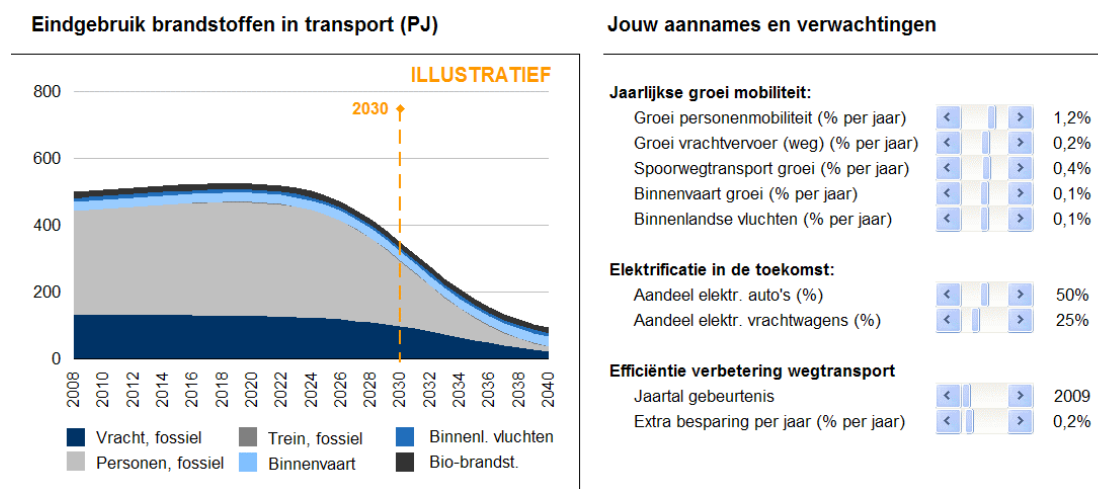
Eindgebruik brandstoffen in transport (PJ)

ILLUSTRATIEF

800
600
400
200
0

2030

2008 2010 2012 2014 2016 2018 2020 2022 2024 2026 2028 2030 2032 2034 2036 2038 2040

Vracht, fossiel
Trein, fossiel
Binnenl. vluchten
Personen, fossiel
Binnenvaart
Bio-brandst.

Jouw aannames en verwachtingen

Jaarlijkse groei mobiliteit:
Groei personenmobiliteit (% per jaar) 1,2%
Groei vrachtvervoer (weg) (% per jaar) 0,2%
Spoorwegtransport groei (% per jaar) 0,4%
Binnenvaart groei (% per jaar) 0,1%
Binnenlandse vluchten (% per jaar) 0,1%

Elektrificatie in de toekomst:
Aandeel elektr. auto's (%) 50%
Aandeel elektr. vrachtwagens (%) 25%

Efficiëntie verbetering wegtransport
Jaartal gebeurtenis 2009
Extra besparing per jaar (% per jaar) 0,2%